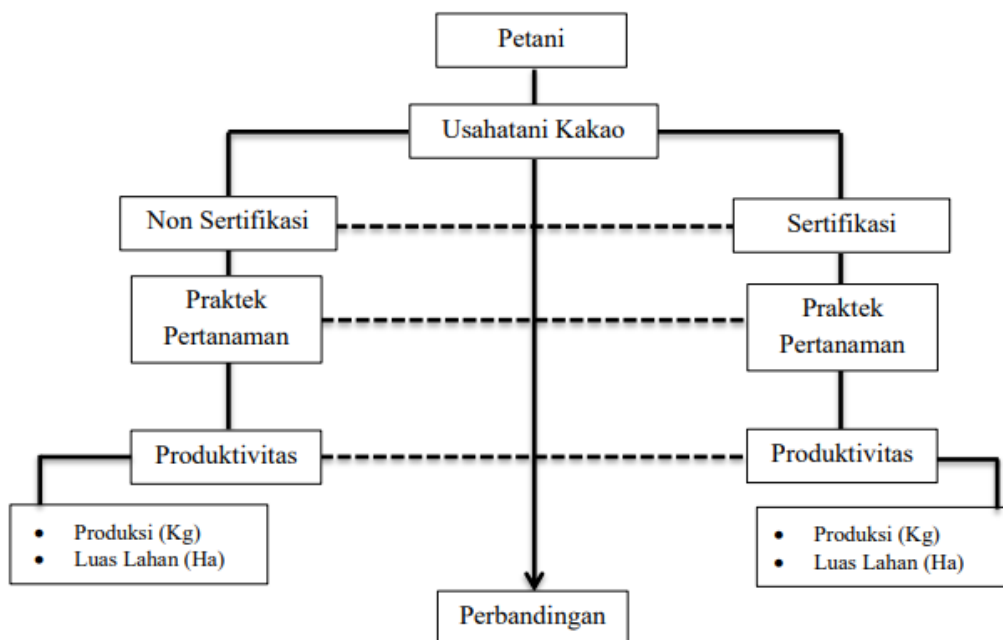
Petani

Usahatani Kakao

Non Sertifikasi

Sertifikasi

Praktek Pertanaman

Praktek Pertanaman

Produktivitas

Produktivitas

- Produksi (Kg)
- Luas Lahan (Ha)

- Produksi (Kg)
- Luas Lahan (Ha)

Perbandingan